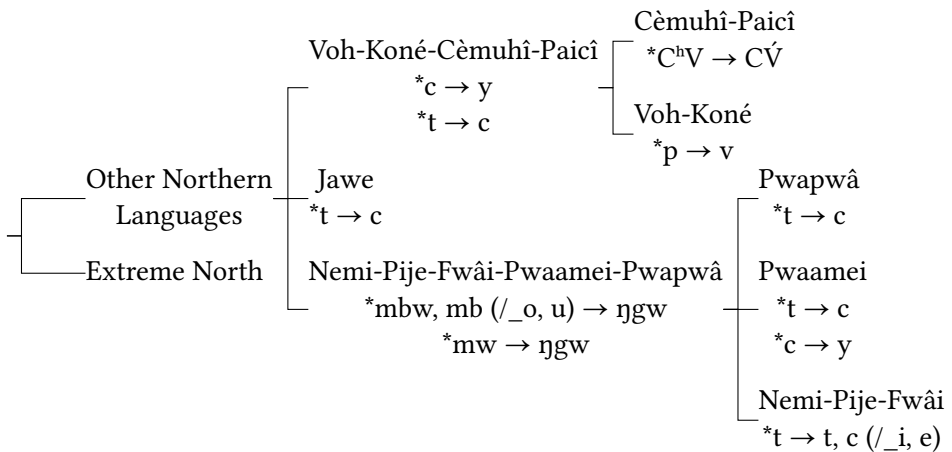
Cèmuhî-Paicî
$^{*}C^{h}V \rightarrow C\acute{V}$

Voh-Koné-Cèmuhî-Paicî
$^{*}c \rightarrow y$
$^{*}t \rightarrow c$

Voh-Koné
$^{*}p \rightarrow v$

Other Northern Languages

Jawe
$^{*}t \rightarrow c$

Pwapwâ
$^{*}t \rightarrow c$

Extreme North

Nemi-Pije-Fwâi-Pwaamei-Pwapwâ
$^{*}$mbw, mb (/_o, u) → ŋgw
$^{*}$mw → ŋgw

Pwaamei
$^{*}t \rightarrow c$
$^{*}c \rightarrow y$

Nemi-Pije-Fwâi
$^{*}$t → t, c (/_i, e)